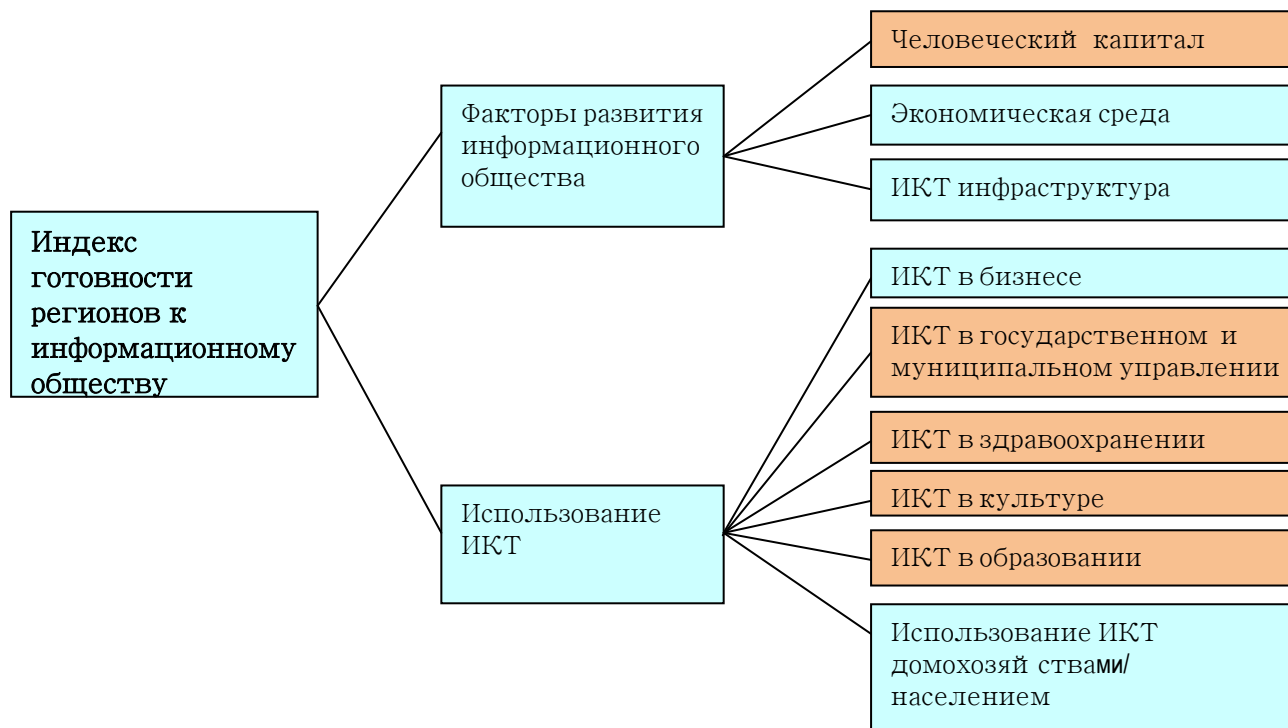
Индекс готовности регионов к информационному обществу

Факторы развития информационного общества

Человеческий капитал

Экономическая среда

ИКТ инфраструктура

Использование ИКТ

ИКТ в бизнесе

ИКТ в государственном и муниципальном управлении

ИКТ в здравоохранении

ИКТ в культуре

ИКТ в образовании

Использование ИКТ домохозяй ствами/ населением